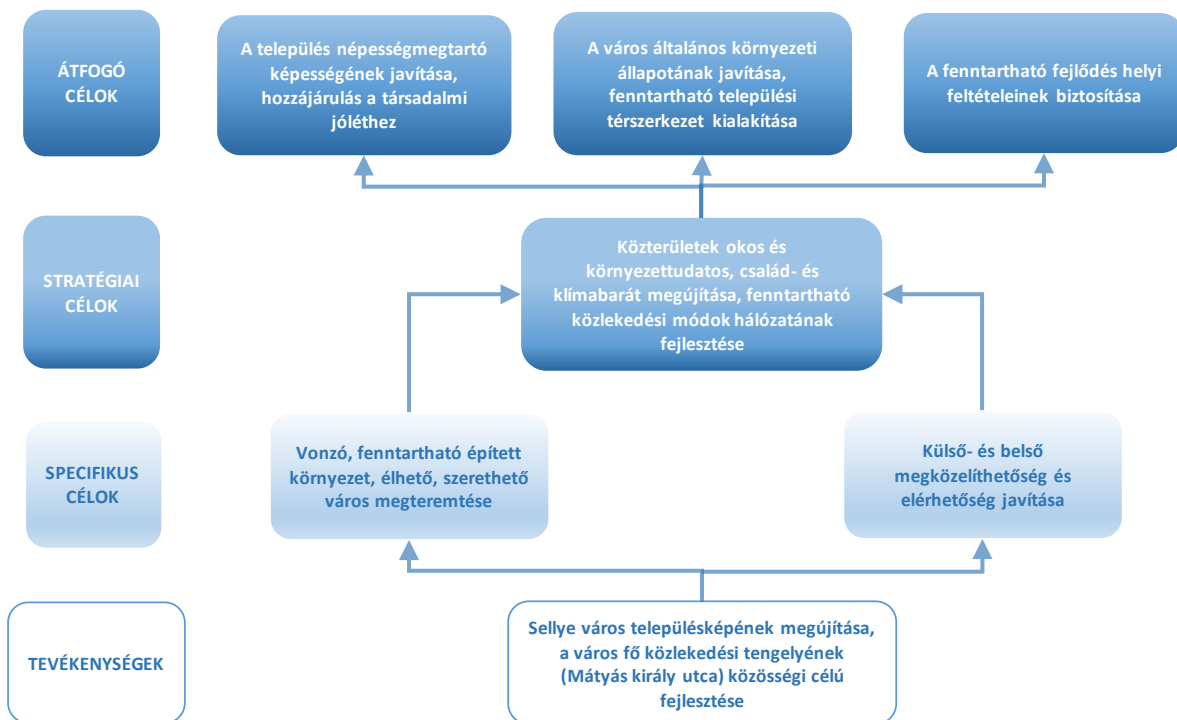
ÁTFOGÓ CÉLOK

A település népességmegtartó képességének javítása, hozzájárulás a társadalmi jóléthez

A város általános környezeti állapotának javítása, fenntartható települési térszerkezet kialakítása

A fenntartható fejlődés helyi feltételeinek biztosítása

STRATÉGIAI CÉLOK

Közterületek okos és környezettudatos, család- és klímabarát megújítása, fenntartható közlekedési módok hálózatának fejlesztése

SPECIFIKUS CÉLOK

Vonzó, fenntartható épített környezet, élhető, szerethető város megteremtése

Külső- és belső megközelíthetőség és elérhetőség javítása

TEVÉKENYSÉGEK

Sellye város településképének megújítása, a város fő közlekedési tengelyének (Mátyás király utca) közösségi célú fejlesztése